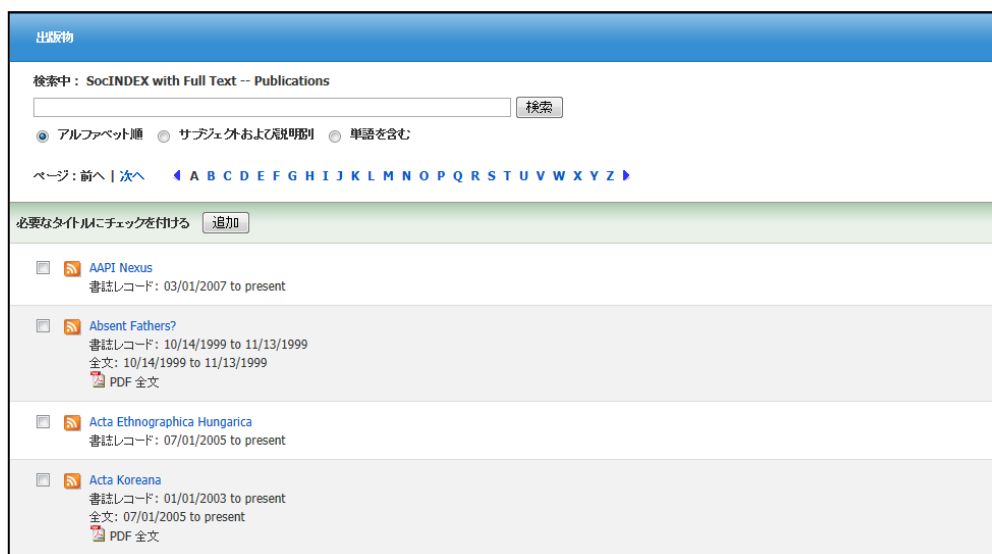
出版物

検索中： SocINDEX with Full Text -- Publications

検索

アルファベット順 サブジェクトおよび説明別 単語を含む

ページ：前へ | 次へ A B C D E F G H I J K L M N O P Q R S T U V W X Y Z

必要なタイトルにチェックを付ける 追加

AAPI Nexus
書誌レコード: 03/01/2007 to present

Absent Fathers?
書誌レコード: 10/14/1999 to 11/13/1999
全文: 10/14/1999 to 11/13/1999
PDF 全文

Acta Ethnographica Hungarica
書誌レコード: 07/01/2005 to present

Acta Koreana
書誌レコード: 01/01/2003 to present
全文: 07/01/2005 to present
PDF 全文